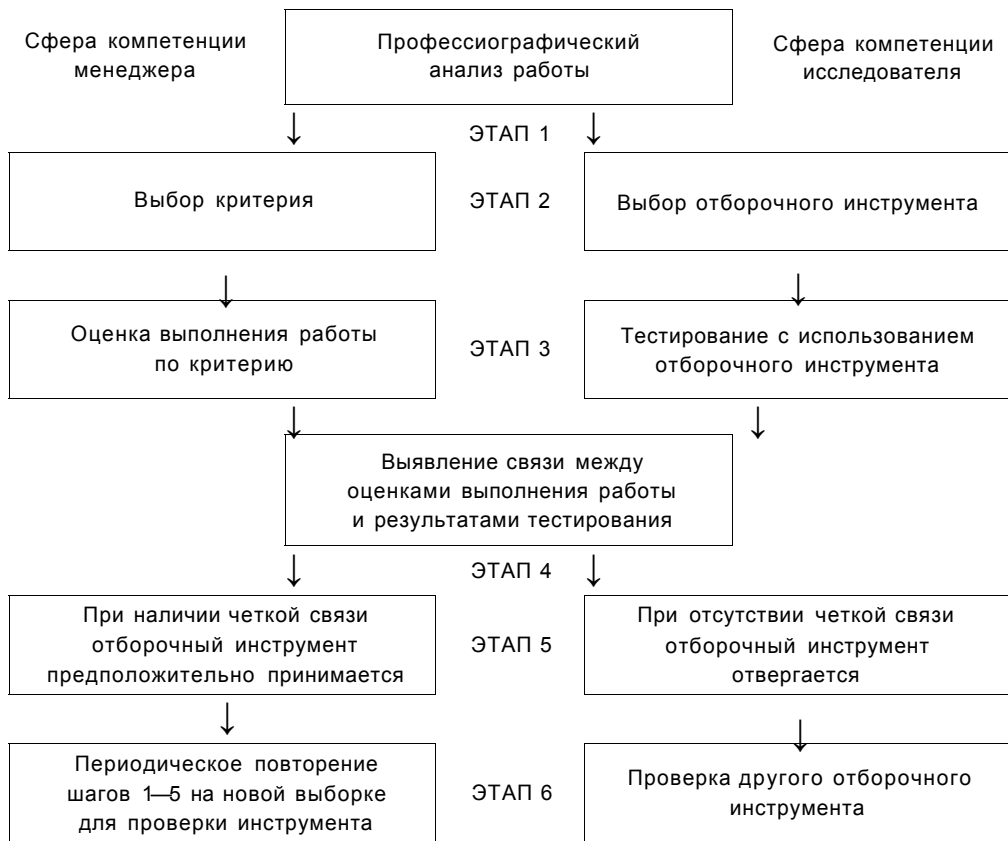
Сфера компетенции менеджера

Профессиографический анализ работы

Сфера компетенции исследователя

ЭТАП 1

Выбор критерия

ЭТАП 2

Выбор отборочного инструмента

Оценка выполнения работы по критерию

ЭТАП 3

Тестирование с использованием отборочного инструмента

Выявление связи между оценками выполнения работы и результатами тестирования

ЭТАП 4

При наличии четкой связи отборочный инструмент предположительно принимается

ЭТАП 5

При отсутствии четкой связи отборочный инструмент отвергается

Периодическое повторение шагов 1—5 на новой выборке для проверки инструмента

ЭТАП 6

Проверка другого отборочного инструмента